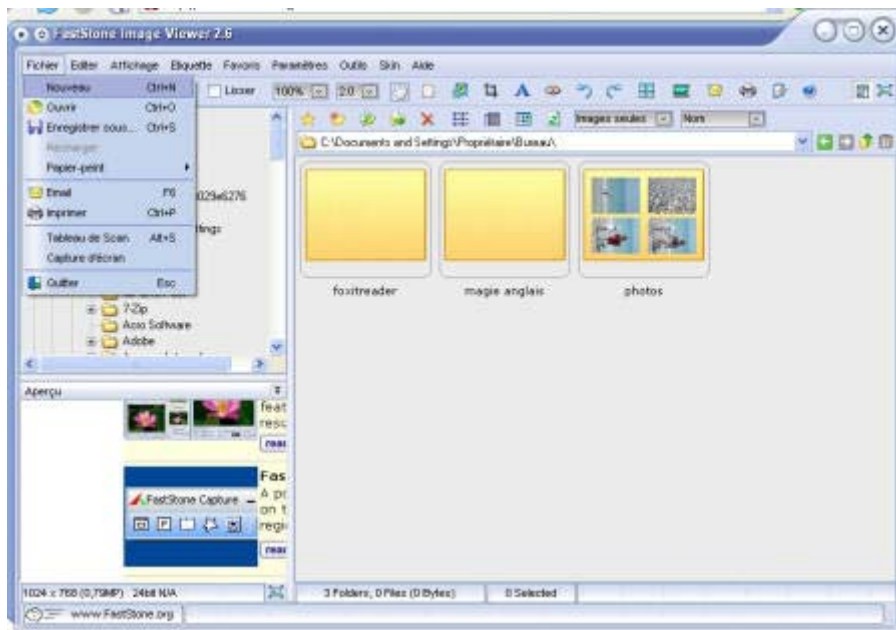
FastStone Image Viewer 2.6

Fichier Editer Affichage Etiquette Favoris Paramètres Outils Skin Aide

Nouveau Ctrl+N
Ouvrir Ctrl+O
Enregistrer sous... Ctrl+S
Recharger
Papier-peint
Email F6
Imprimer Ctrl+P
Tableau de Scan Alt+S
Capture d'écran
Quitter Esc

Lisser 100% 2.0

Images seules Nom

C:\Documents and Settings\Propriétaire\Bureau\

029e5276
ttings
7-Zip
Acro Software
Adobe

foxitreader
magie anglais
photos

Aperçu

feat
resc
reac

Fas
FastStone Capture
A pr
on t
regi
reac

1024 x 768 (0,79MP) 24bit N/A
3 Folders, 0 Files (0 Bytes)
0 Selected
www.FastStone.org